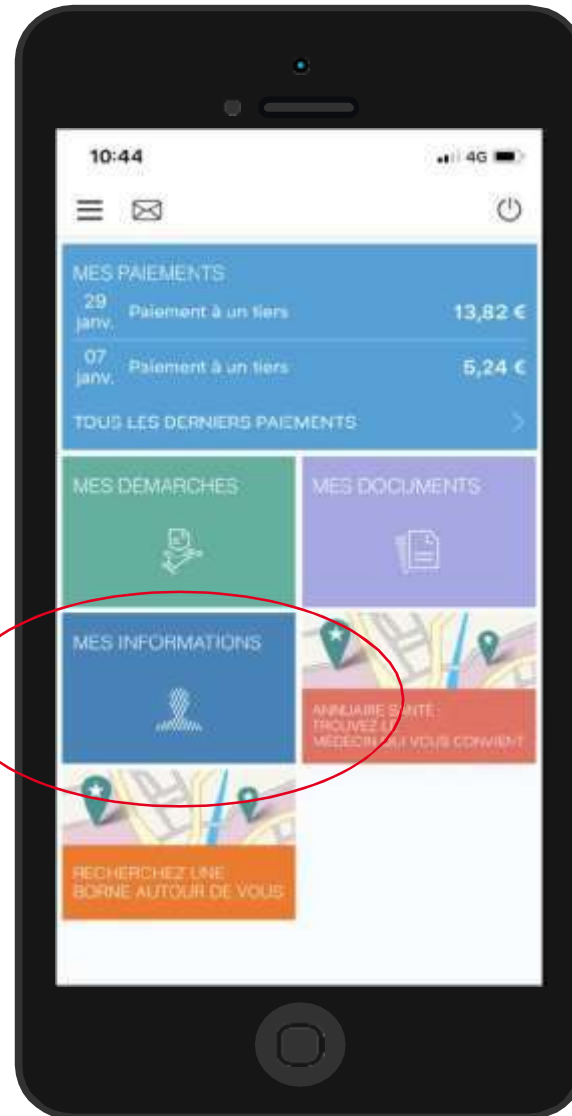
10:44

4G

MES PAIEMENTS

29 janv. Paiement à un tiers 13,82 €

07 janv. Paiement à un tiers 5,24 €

TOUS LES DERNIERS PAIEMENTS

MES DÉMARCHES

MES DOCUMENTS

MES INFORMATIONS

ANNUAIRE SANTÉ TROUVEZ LE MÉDECIN QUI VOUS CONVIENT

RECHERCHEZ UNE BORNE AUTOUR DE VOUS